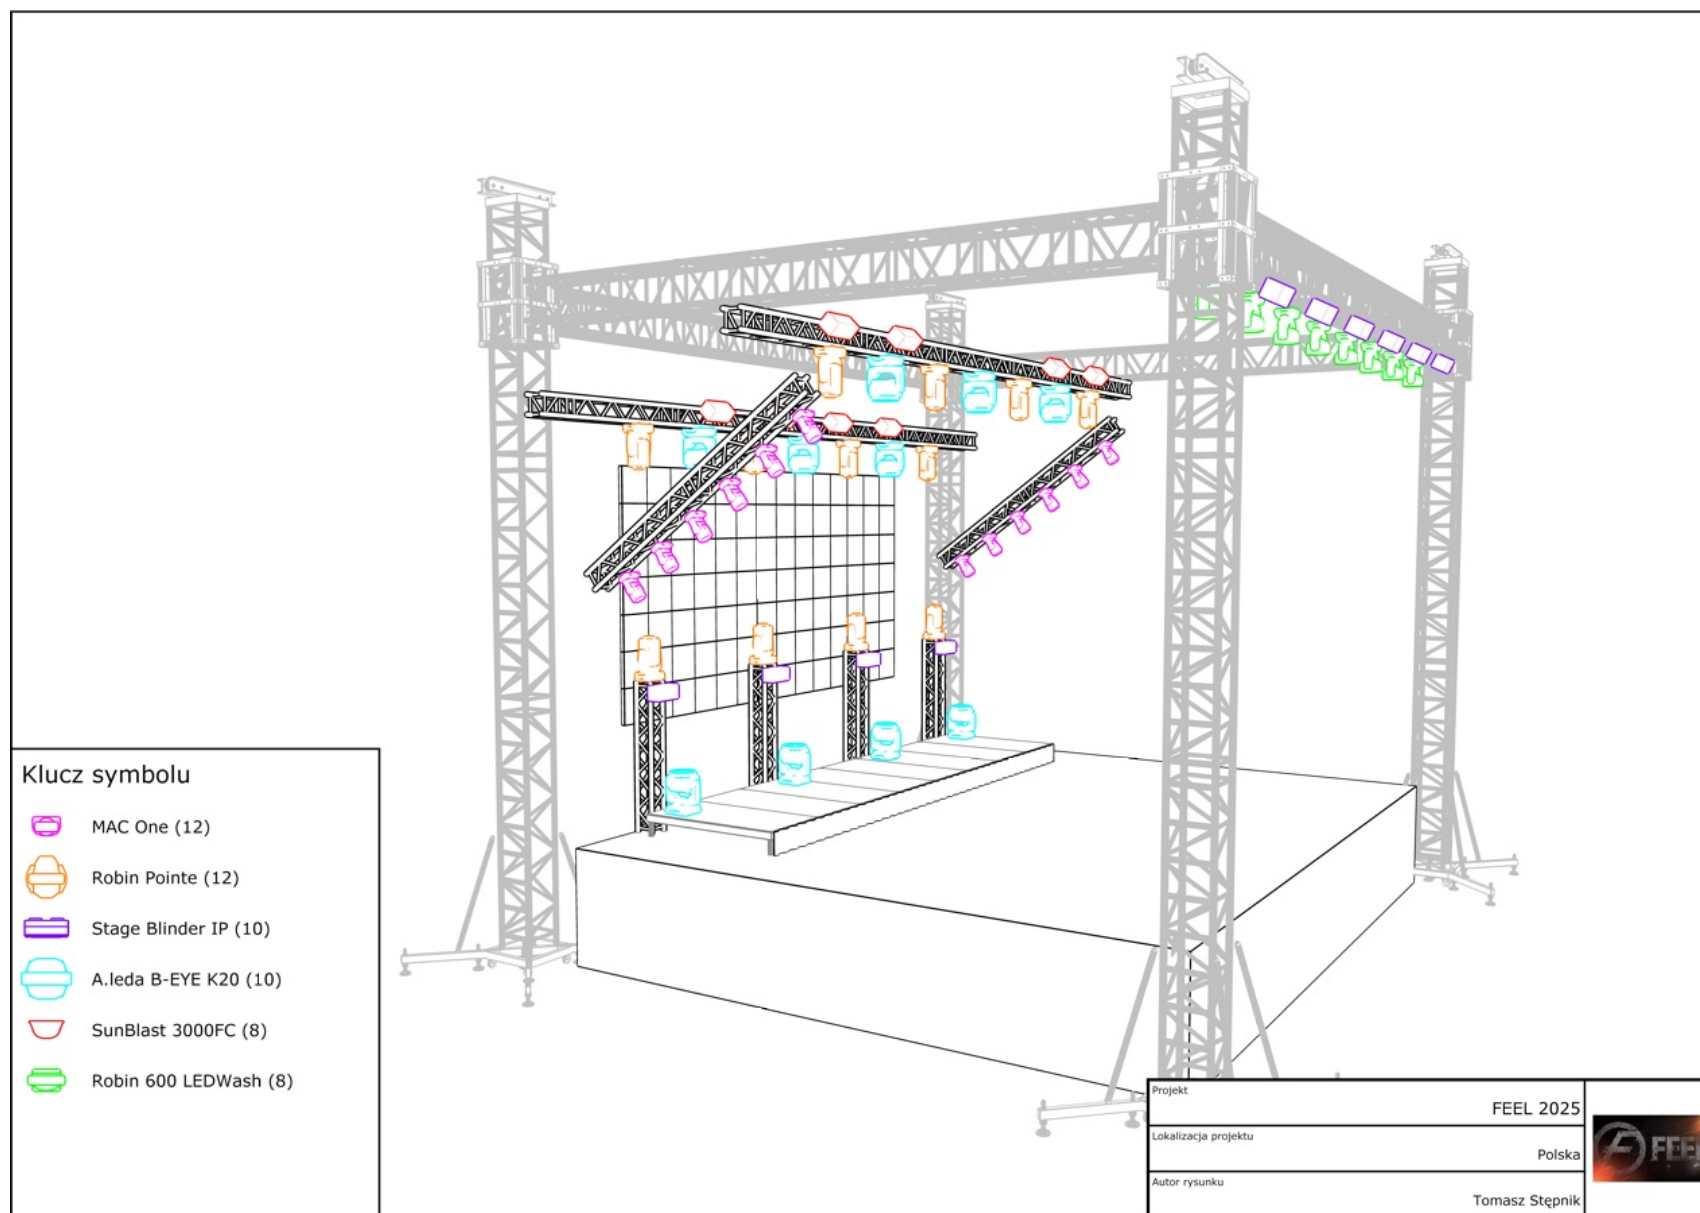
Klucz symbolu

MAC One (12)

Robin Pointe (12)

Stage Blinder IP (10)

A.leda B-EYE K20 (10)

SunBlast 3000FC (8)

Robin 600 LEDWash (8)

Projekt
FEEL 2025

Lokalizacja projektu
Polska

Autor rysunku
Tomasz Stępnik

FEE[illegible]